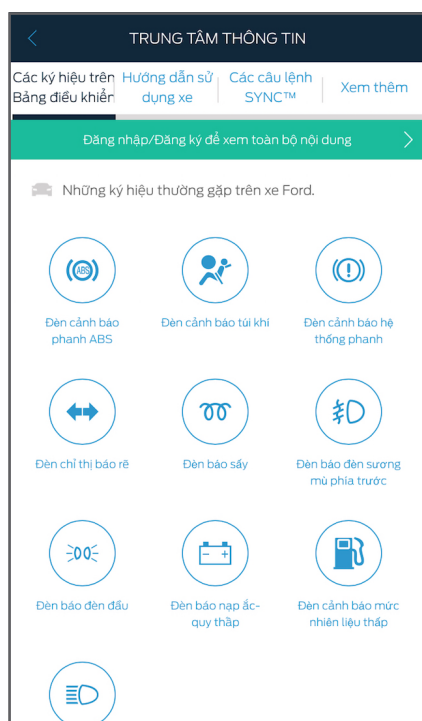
TRUNG TÂM THÔNG TIN

Các ký hiệu trên Bảng điều khiển

Hướng dẫn sử dụng xe

Các câu lệnh SYNC™

Xem thêm

Đăng nhập/Đăng ký để xem toàn bộ nội dung

Những ký hiệu thường gặp trên xe Ford.

(ABS)

Đèn cảnh báo phanh ABS

Đèn cảnh báo túi khí

(!)

Đèn cảnh báo hệ thống phanh

Đèn chỉ thị báo rẽ

Đèn báo sấy

Đèn báo đèn sương mù phía trước

Đèn báo đèn đầu

- +

Đèn báo nạp ắc-quy thấp

Đèn cảnh báo mức nhiên liệu thấp